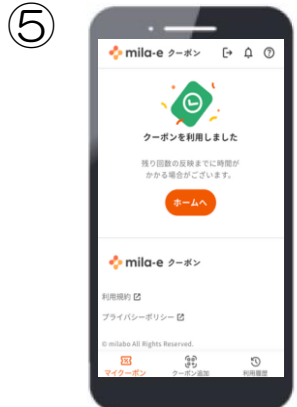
⑤

mila-e クーポン

クーポンを利用しました

残り回数の反映までに時間がかかる場合がございます。

ホームへ

mila-e クーポン

利用規約

プライバシーポリシー

© milabo All Rights Reserved.

マイクーポン

クーポン追加

利用履歴